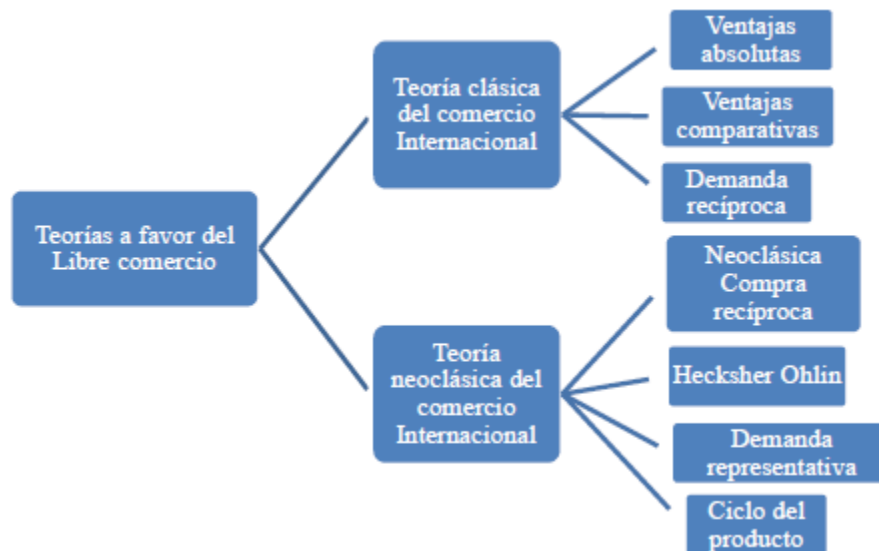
Teorías a favor del Libre comercio

Teoría clásica del comercio Internacional

Ventajas absolutas

Ventajas comparativas

Demanda recíproca

Teoría neoclásica del comercio Internacional

Neoclásica Compra recíproca

Hecksher Ohlin

Demanda representativa

Ciclo del producto